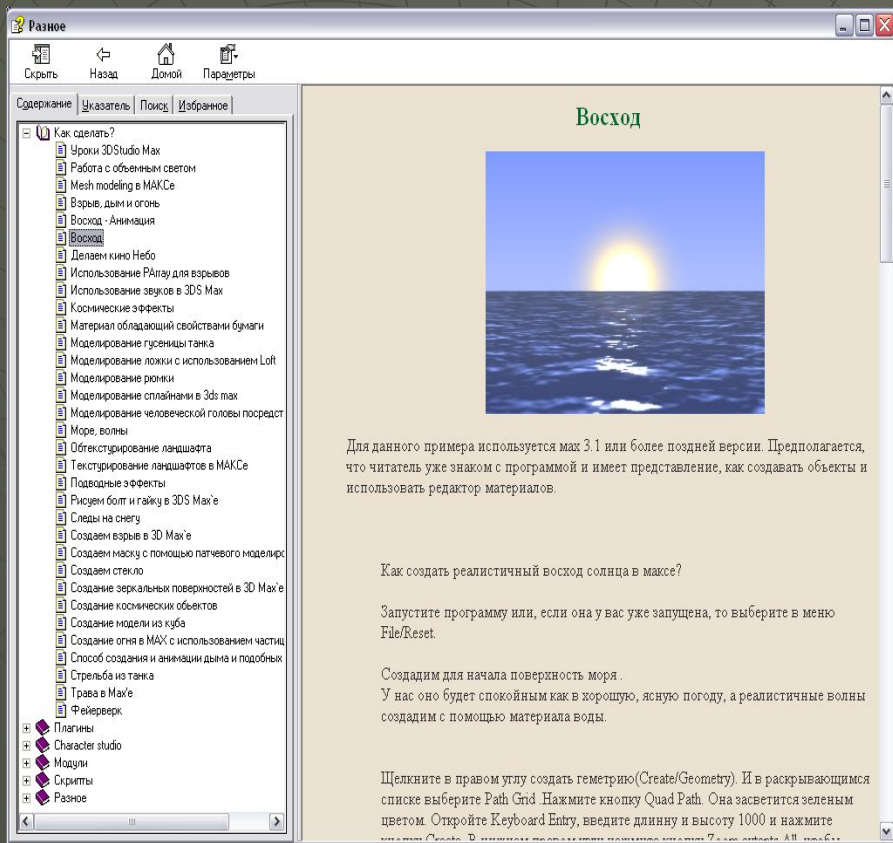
Разное

Скрыть Назад Домой Параметры

Содержание Указатель Поиск Избранное

Как сделать?
Уроки 3DStudio Max
Работа с объемным светом
Mesh modeling в МАКСе
Взрыв, дым и огонь
Восход - Анимация
Восход
Делаем кино Небо
Использование PArray для взрывов
Использование звуков в 3DS Max
Космические эффекты
Материал обладающий свойствами бумаги
Моделирование гусеницы танка
Моделирование ложки с использованием Loft
Моделирование рюмки
Моделирование сплайнами в 3ds max
Моделирование человеческой головы посредст
Море, волны
Обтекстурирование ландшафта
Текстурирование ландшафтов в МАКСе
Подводные эффекты
Рисуем болт и гайку в 3DS Max'e
Следы на снегу
Создаем взрыв в 3D Max'e
Создаем маску с помощью патчевого моделиро
Создаем стекло
Создание зеркальных поверхностей в 3D Max'e
Создание космических обьектов
Создание модели из куба
Создание огня в MAX с использованием частиц
Способ создания и анимации дыма и подобных
Стрельба из танка
Трава в Max'e
Фейерверк
Плагины
Character studio
Модули
Скрипты
Разное

Восход

Для данного примера используется max 3.1 или более поздней версии. Предполагается, что читатель уже знаком с программой и имеет представление, как создавать объекты и использовать редактор материалов.

Как создать реалистичный восход солнца в максе?

Запустите программу или, если она у вас уже запущена, то выберите в меню File/Reset.

Создадим для начала поверхность моря .
У нас оно будет спокойным как в хорошую, ясную погоду, а реалистичные волны создадим с помощью материала воды.

Щелкните в правом углу создать геметрию(Create/Geometry). И в раскрывающимся списке выберите Path Grid .Нажмите кнопку Quad Path. Она засветится зеленым цветом. Откройте Keyboard Entry, введите длинну и высоту 1000 и нажмите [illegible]